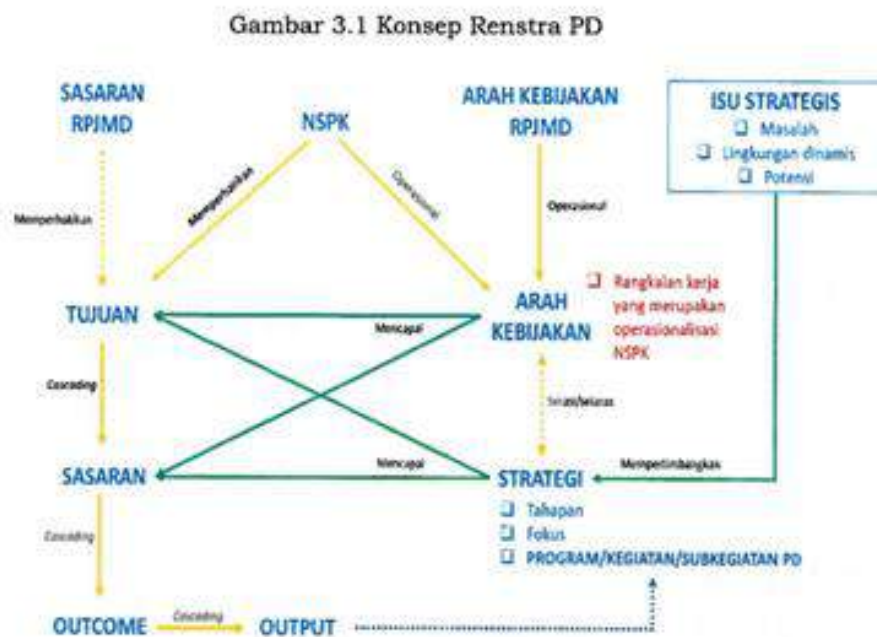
Gambar 3.1 Konsep Renstra PD

SASARAN RPJMD

NSPK

ARAH KEBIJAKAN RPJMD

ISU STRATEGIS
❑ Masalah
❑ Lingkungan dinamis
❑ Potensi

Memperhatikan

Memperhatikan

Operasional

Operasional

❑ Rangkaian kerja yang merupakan operasionalisasi NSPK

TUJUAN

Mencapai

ARAH KEBIJAKAN

Cascading

Selaras/selaras

SASARAN

Mencapai

STRATEGI

Mempertimbangkan

❑ Tahapan
❑ Fokus
❑ PROGRAM/KEGIATAN/SUBKEGIATAN PD

Cascading

OUTCOME

Cascading

OUTPUT